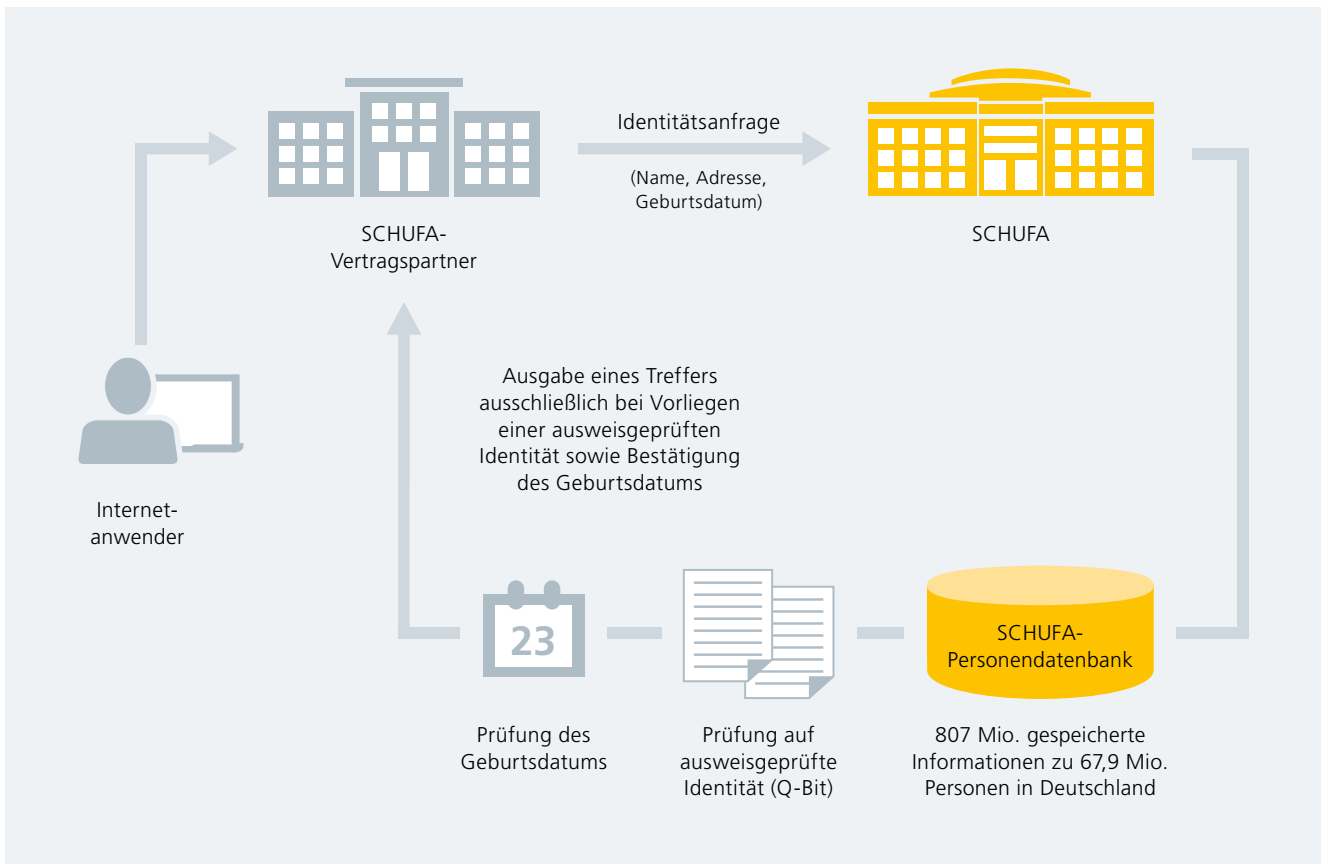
Identitätsanfrage

(Name, Adresse, Geburtsdatum)

SCHUFA-Vertragspartner

SCHUFA

Ausgabe eines Treffers ausschließlich bei Vorliegen einer ausweisgeprüften Identität sowie Bestätigung des Geburtsdatums

Internet-anwender

23

SCHUFA-Personendatenbank

Prüfung des Geburtsdatums

Prüfung auf ausweisgeprüfte Identität (Q-Bit)

807 Mio. gespeicherte Informationen zu 67,9 Mio. Personen in Deutschland